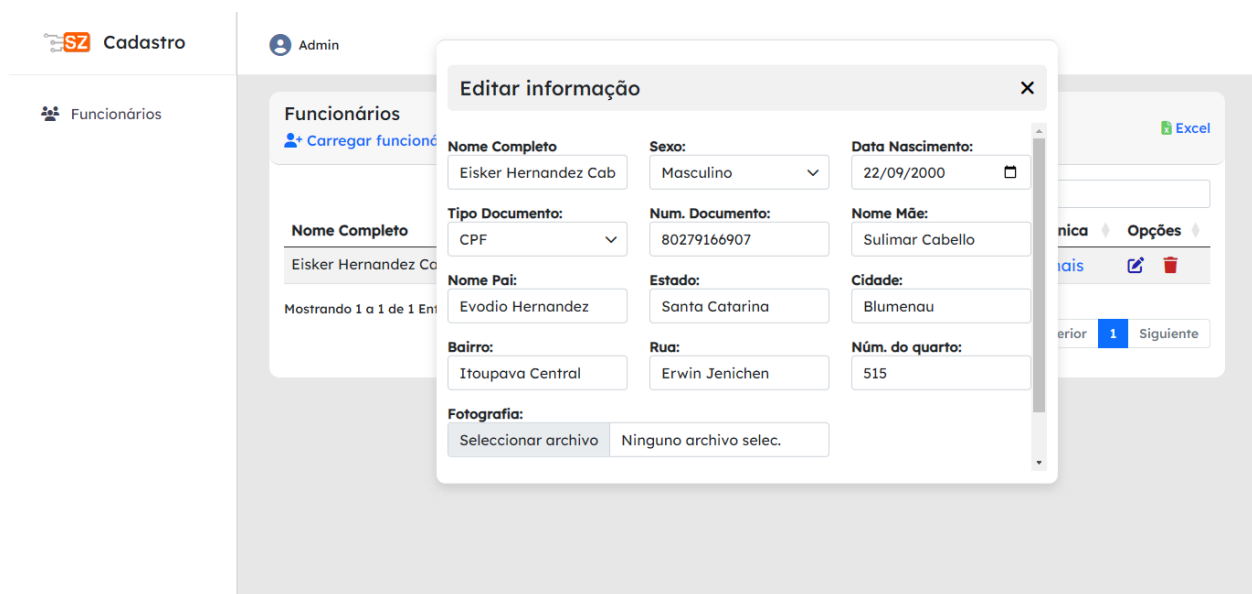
SZ Cadastro

Admin

Funcionários

Funcionários

Carregar funcioná

Excel

Nome Completo

Eisker Hernandez Ca

Mostrando 1 a 1 de 1 Ent

nica

Opções

nais

erior 1 Siguiente

Editar informação ✕

Nome Completo
Eisker Hernandez Cab

Sexo:
Masculino

Data Nascimento:
22/09/2000

Tipo Documento:
CPF

Num. Documento:
80279166907

Nome Mãe:
Sulimar Cabello

Nome Pai:
Evodio Hernandez

Estado:
Santa Catarina

Cidade:
Blumenau

Bairro:
Itoupava Central

Rua:
Erwin Jenichen

Núm. do quarto:
515

Fotografia:
Seleccionar archivo Ninguno archivo selec.